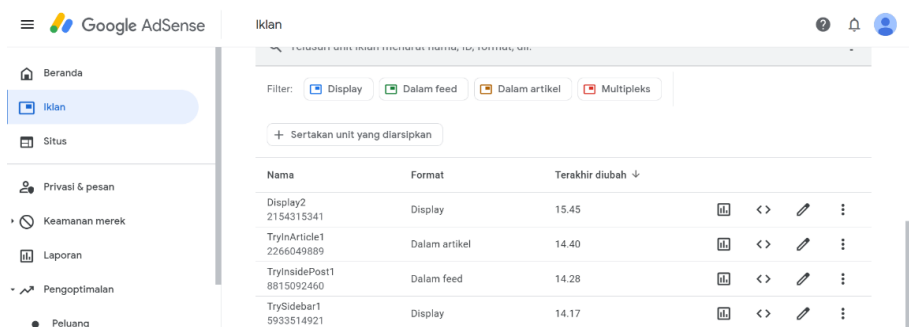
Google AdSense

Iklan

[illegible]

Beranda

Iklan

Situs

Privasi & pesan

Keamanan merek

Laporan

Pengoptimalan

Peluang

Filter: Display Dalam feed Dalam artikel Multipleks

+ Sertakan unit yang diarsipkan

| Nama | Format | Terakhir diubah ↓ |
|---|---|---|
| Display2 2154315341 | Display | 15.45 |
| TryInArticle1 2266049889 | Dalam artikel | 14.40 |
| TryInsidePost1 8815092460 | Dalam feed | 14.28 |
| TrySidebar1 5933514921 | Display | 14.17 |